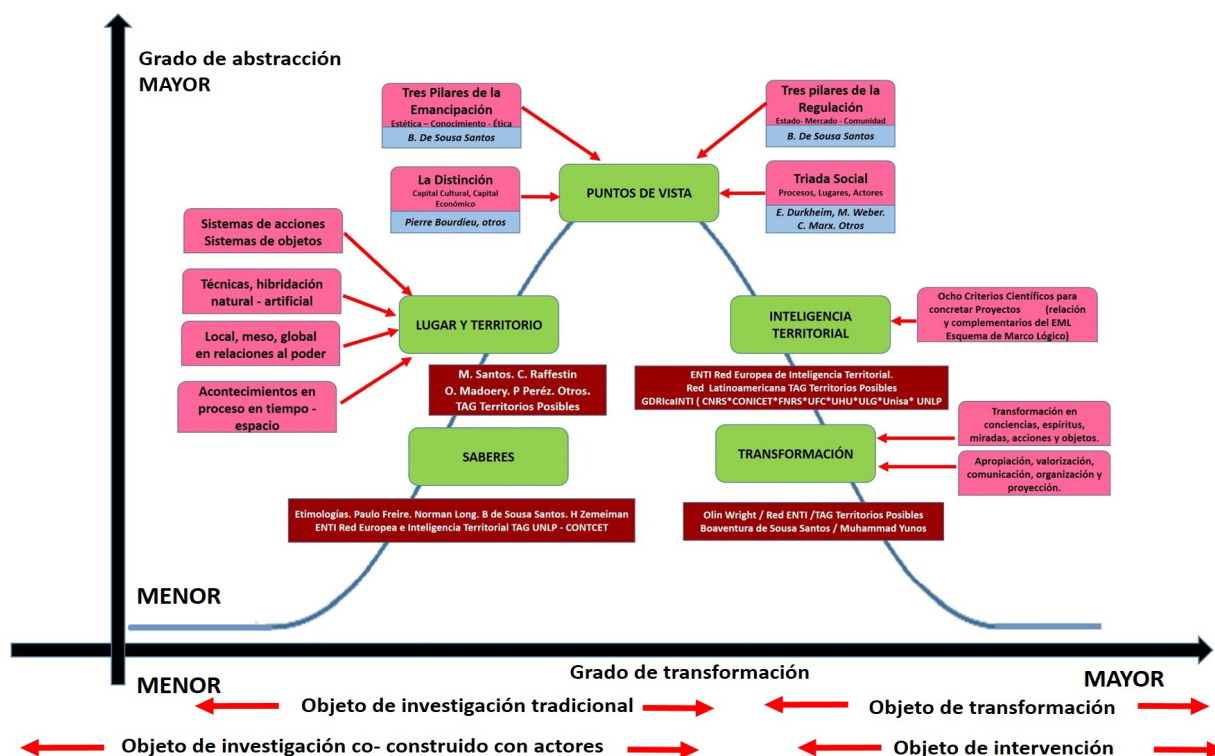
Grado de abstracción
MAYOR

Tres Pilares de la Emancipación
Estética – Conocimiento - Ética
B. De Sousa Santos

Tres pilares de la Regulación
Estado- Mercado - Comunidad
B. De Sousa Santos

La Distinción
Capital Cultural, Capital Económico
Pierre Bourdieu, otros

PUNTOS DE VISTA

Triada Social
Procesos, Lugares, Actores
E. Durkheim, M. Weber. C. Marx. Otros

Sistemas de acciones
Sistemas de objetos

Técnicas, hibridación natural - artificial

Local, meso, global en relaciones al poder

Acontecimientos en proceso en tiempo - espacio

LUGAR Y TERRITORIO

M. Santos. C. Raffestin
O. Madoery. P Peréz. Otros.
TAG Territorios Posibles

INTELIGENCIA TERRITORIAL

Ocho Criterios Científicos para concretar Proyectos (relación y complementarios del EML Esquema de Marco Lógico)

ENTI Red Europea de Inteligencia Territorial.
Red Latinoamericana TAG Territorios Posibles
GDRIcaINTI ( CNRS*CONICET*FNRS*UFC*UHU*ULG*Unisa* UNLP

SABERES

TRANSFORMACIÓN

Transformación en conciencias, espíritus, miradas, acciones y objetos.

Apropiación, valorización, comunicación, organización y proyección.

Etimologías. Paulo Freire. Norman Long. B de Sousa Santos. H Zemeiman
ENTI Red Europea e Inteligencia Territorial TAG UNLP - CONTCET

Olin Wright / Red ENTI /TAG Territorios Posibles
Boaventura de Sousa Santos / Muhammad Yunos

MENOR

Grado de transformación

MENOR

MAYOR

Objeto de investigación tradicional

Objeto de transformación

Objeto de investigación co- construido con actores

Objeto de intervención